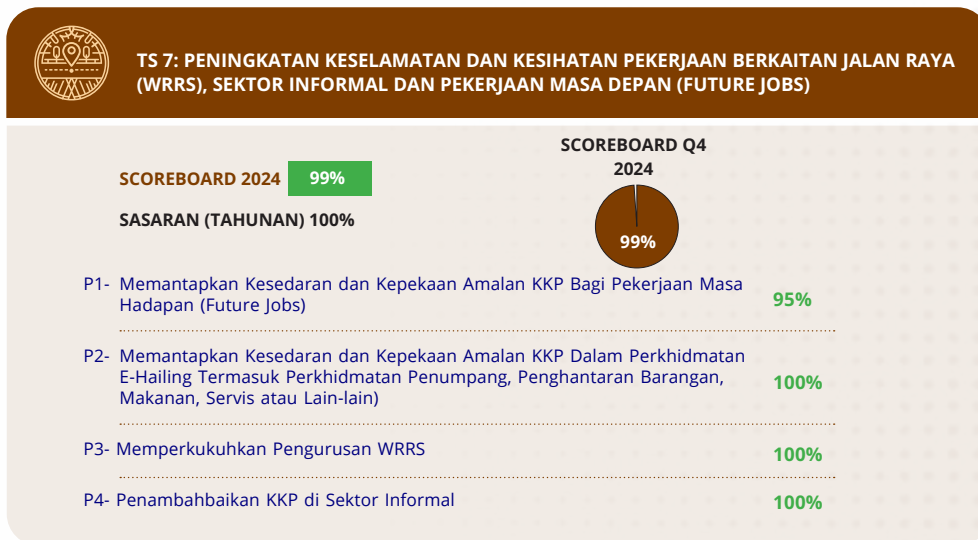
TS 7: PENINGKATAN KESELAMATAN DAN KESIHATAN PEKERJAAN BERKAITAN JALAN RAYA (WRRS), SEKTOR INFORMAL DAN PEKERJAAN MASA DEPAN (FUTURE JOBS)

SCOREBOARD 2024 99%

SASARAN (TAHUNAN) 100%

SCOREBOARD Q4 2024

99%

P1- Memantapkan Kesedaran dan Kepekaan Amalan KKP Bagi Pekerjaan Masa Hadapan (Future Jobs) 95%

P2- Memantapkan Kesedaran dan Kepekaan Amalan KKP Dalam Perkhidmatan E-Hailing Termasuk Perkhidmatan Penumpang, Penghantaran Barangan, Makanan, Servis atau Lain-lain) 100%

P3- Memperkukuhkan Pengurusan WRRS 100%

P4- Penambahbaikan KKP di Sektor Informal 100%